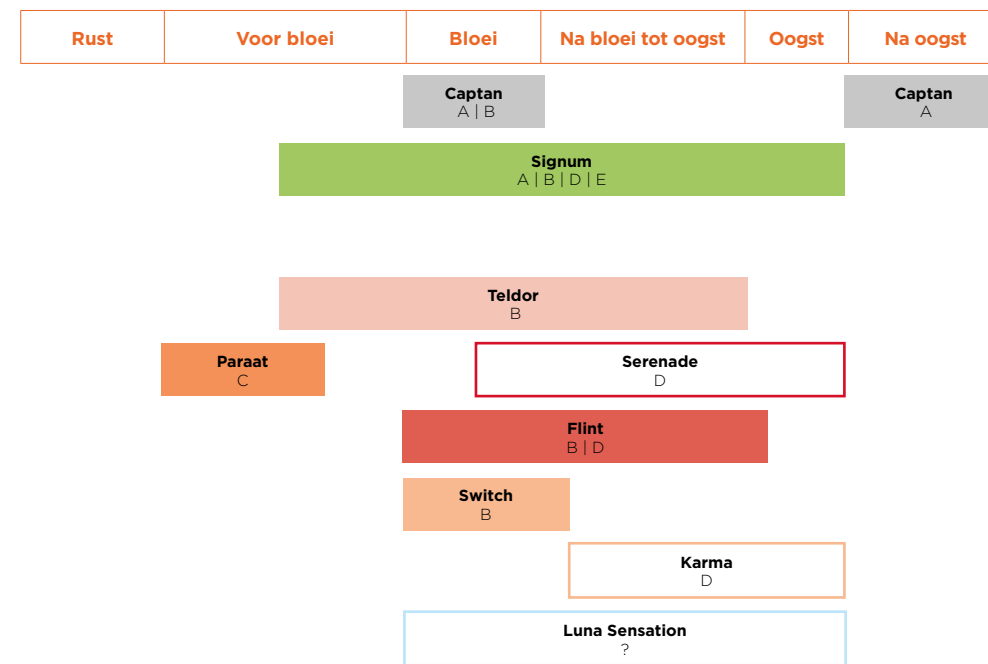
| Rust | Voor bloei | Bloei | Na bloei tot oogst | Oogst | Na oogst |
|---|---|---|---|---|---|

Captan
A | B

Captan
A

Signum
A | B | D | E

Teldor
B

Paraat
C

Serenade
D

Flint
B | D

Switch
B

Karma
D

Luna Sensation
?